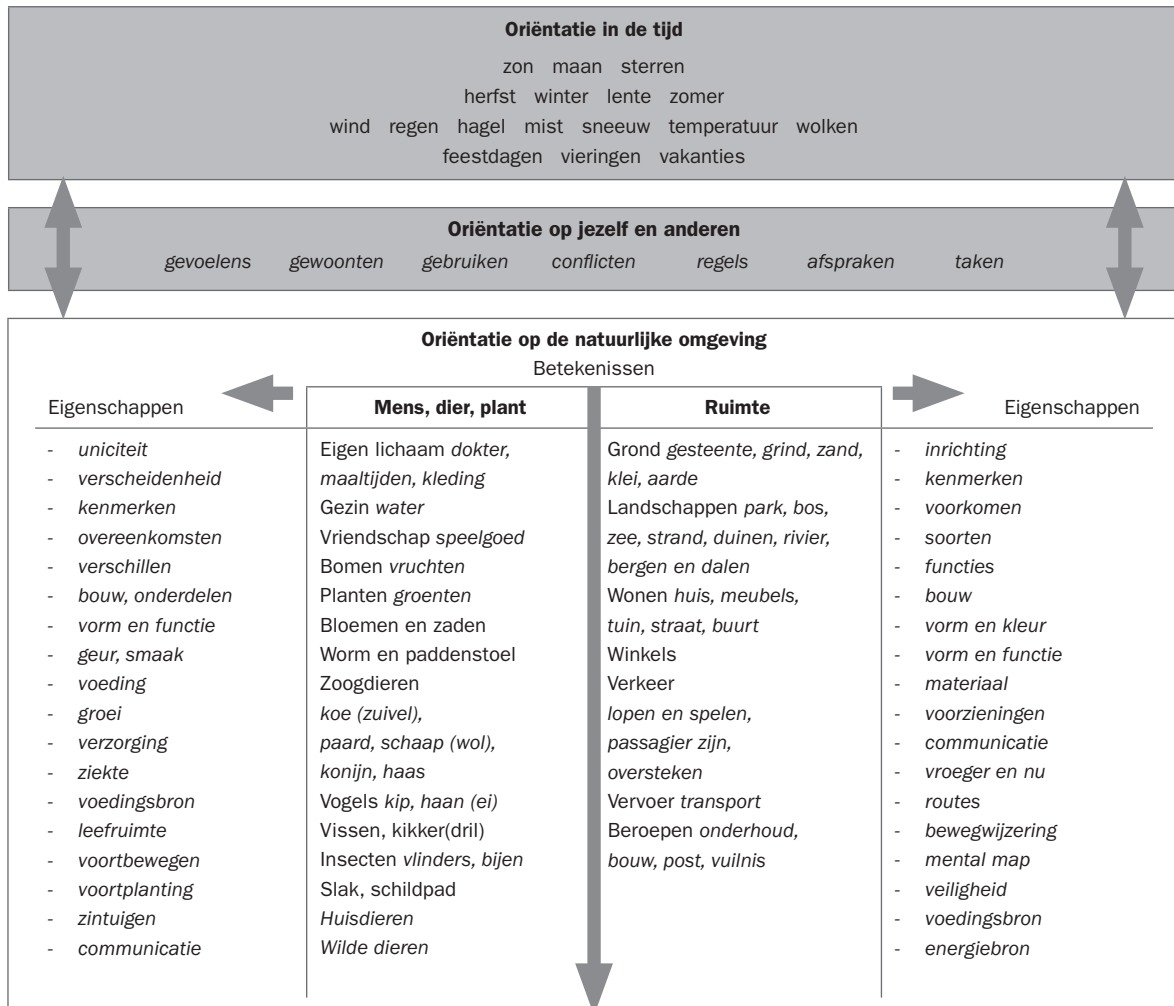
**Oriëntatie in de tijd**

zon maan sterren
herfst winter lente zomer
wind regen hagel mist sneeuw temperatuur wolken
feestdagen vieringen vakanties

**Oriëntatie op jezelf en anderen**

gevoelens gewoonten gebruiken conflicten regels afspraken taken

**Oriëntatie op de natuurlijke omgeving**

Betekenissen

Eigenschappen

- uniciteit
- verscheidenheid
- kenmerken
- overeenkomsten
- verschillen
- bouw, onderdelen
- vorm en functie
- geur, smaak
- voeding
- groei
- verzorging
- ziekte
- voedingsbron
- leefruimte
- voortbewegen
- voortplanting
- zintuigen
- communicatie

**Mens, dier, plant**

Eigen lichaam dokter, maaltijden, kleding
Gezin water
Vriendschap speelgoed
Bomen vruchten
Planten groenten
Bloemen en zaden
Worm en paddenstoel
Zoogdieren
koe (zuivel),
paard, schaap (wol),
konijn, haas
Vogels kip, haan (ei)
Vissen, kikker(dril)
Insecten vlinders, bijen
Slak, schildpad
Huisdieren
Wilde dieren

**Ruimte**

Grond gesteente, grind, zand, klei, aarde
Landschappen park, bos, zee, strand, duinen, rivier, bergen en dalen
Wonen huis, meubels, tuin, straat, buurt
Winkels
Verkeer
lopen en spelen,
passagier zijn,
oversteken
Vervoer transport
Beroepen onderhoud, bouw, post, vuilnis

Eigenschappen

- inrichting
- kenmerken
- voorkomen
- soorten
- functies
- bouw
- vorm en kleur
- vorm en functie
- materiaal
- voorzieningen
- communicatie
- vroeger en nu
- routes
- bewegwijzering
- mental map
- veiligheid
- voedingsbron
- energiebron